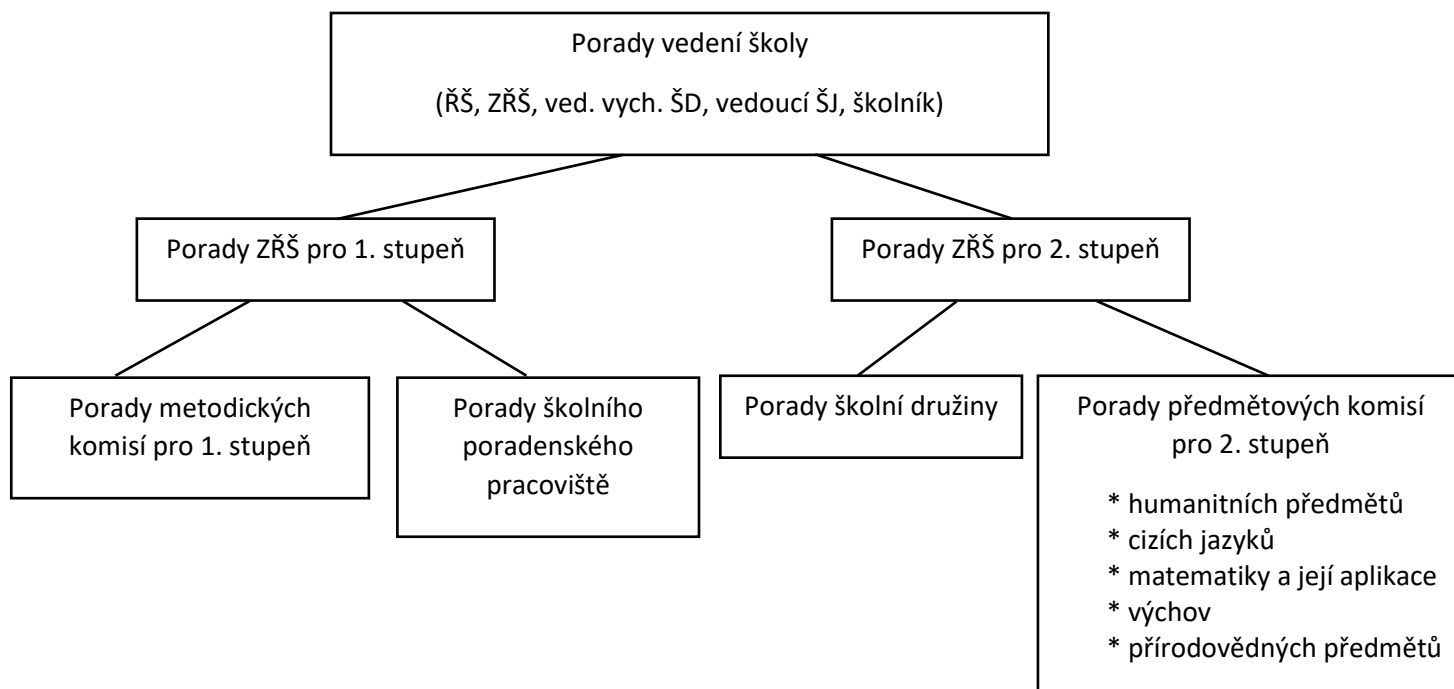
Porady vedení školy

(ŘŠ, ZŘŠ, ved. vych. ŠD, vedoucí ŠJ, školník)

Porady ZŘŠ pro 1. stupeň

Porady ZŘŠ pro 2. stupeň

Porady metodických komisí pro 1. stupeň

Porady školního poradenského pracoviště

Porady školní družiny

Porady předmětových komisí pro 2. stupeň

* humanitních předmětů
* cizích jazyků
* matematiky a její aplikace
* výchov
* přírodovědných předmětů